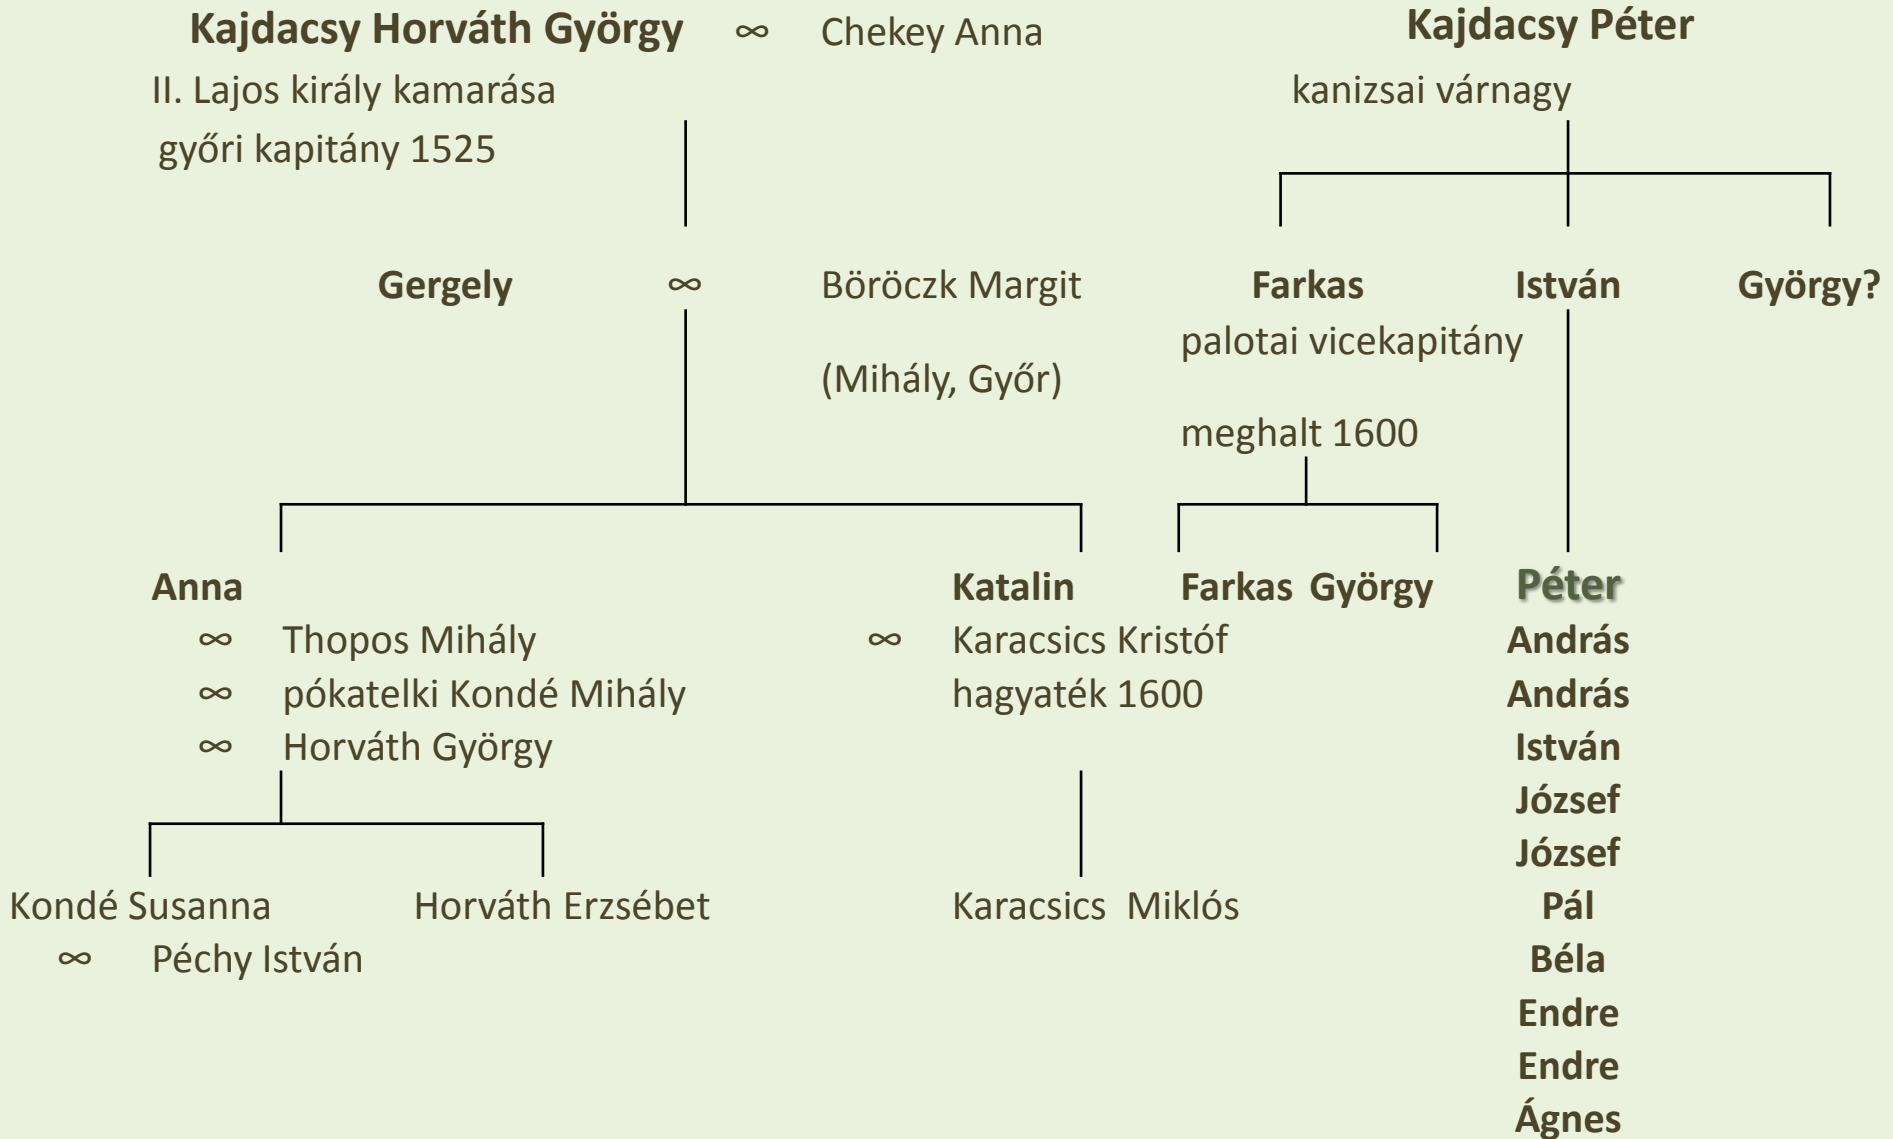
Kajdacsy Horváth György ∞ Chekey Anna
II. Lajos király kamarása
győri kapitány 1525

Kajdacsy Péter
kanizsai várnagy

Gergely ∞ Böröczk Margit
(Mihály, Győr)

Farkas
palotai vicekapitány
meghalt 1600

István

György?

Anna
∞ Thopos Mihály
∞ pókatelki Kondé Mihály
∞ Horváth György

Katalin
∞ Karacsics Kristóf
hagyaték 1600

Farkas György

Péter
András
András
István
József
József
Pál
Béla
Endre
Endre
Ágnes

Kondé Susanna
∞ Péchy István

Horváth Erzsébet

Karacsics Miklós